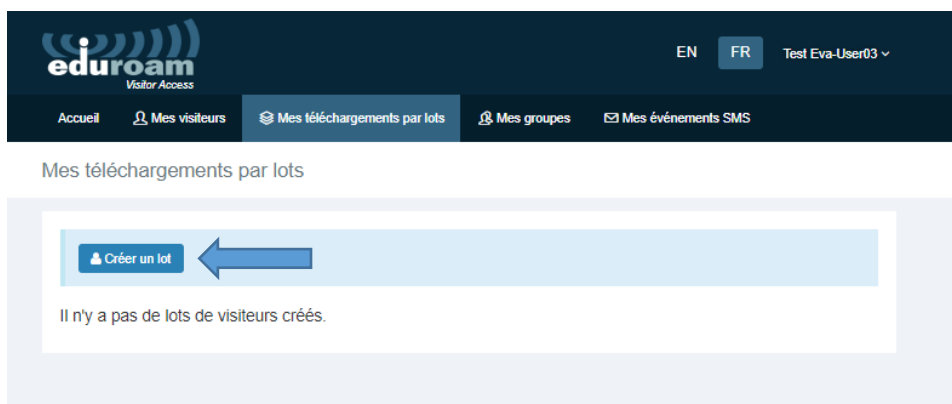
eduroam
Visitor Access

EN FR Test Eva-User03

Accueil Mes visiteurs Mes téléchargements par lots Mes groupes Mes événements SMS

Mes téléchargements par lots

Créer un lot

Il n'y a pas de lots de visiteurs créés.